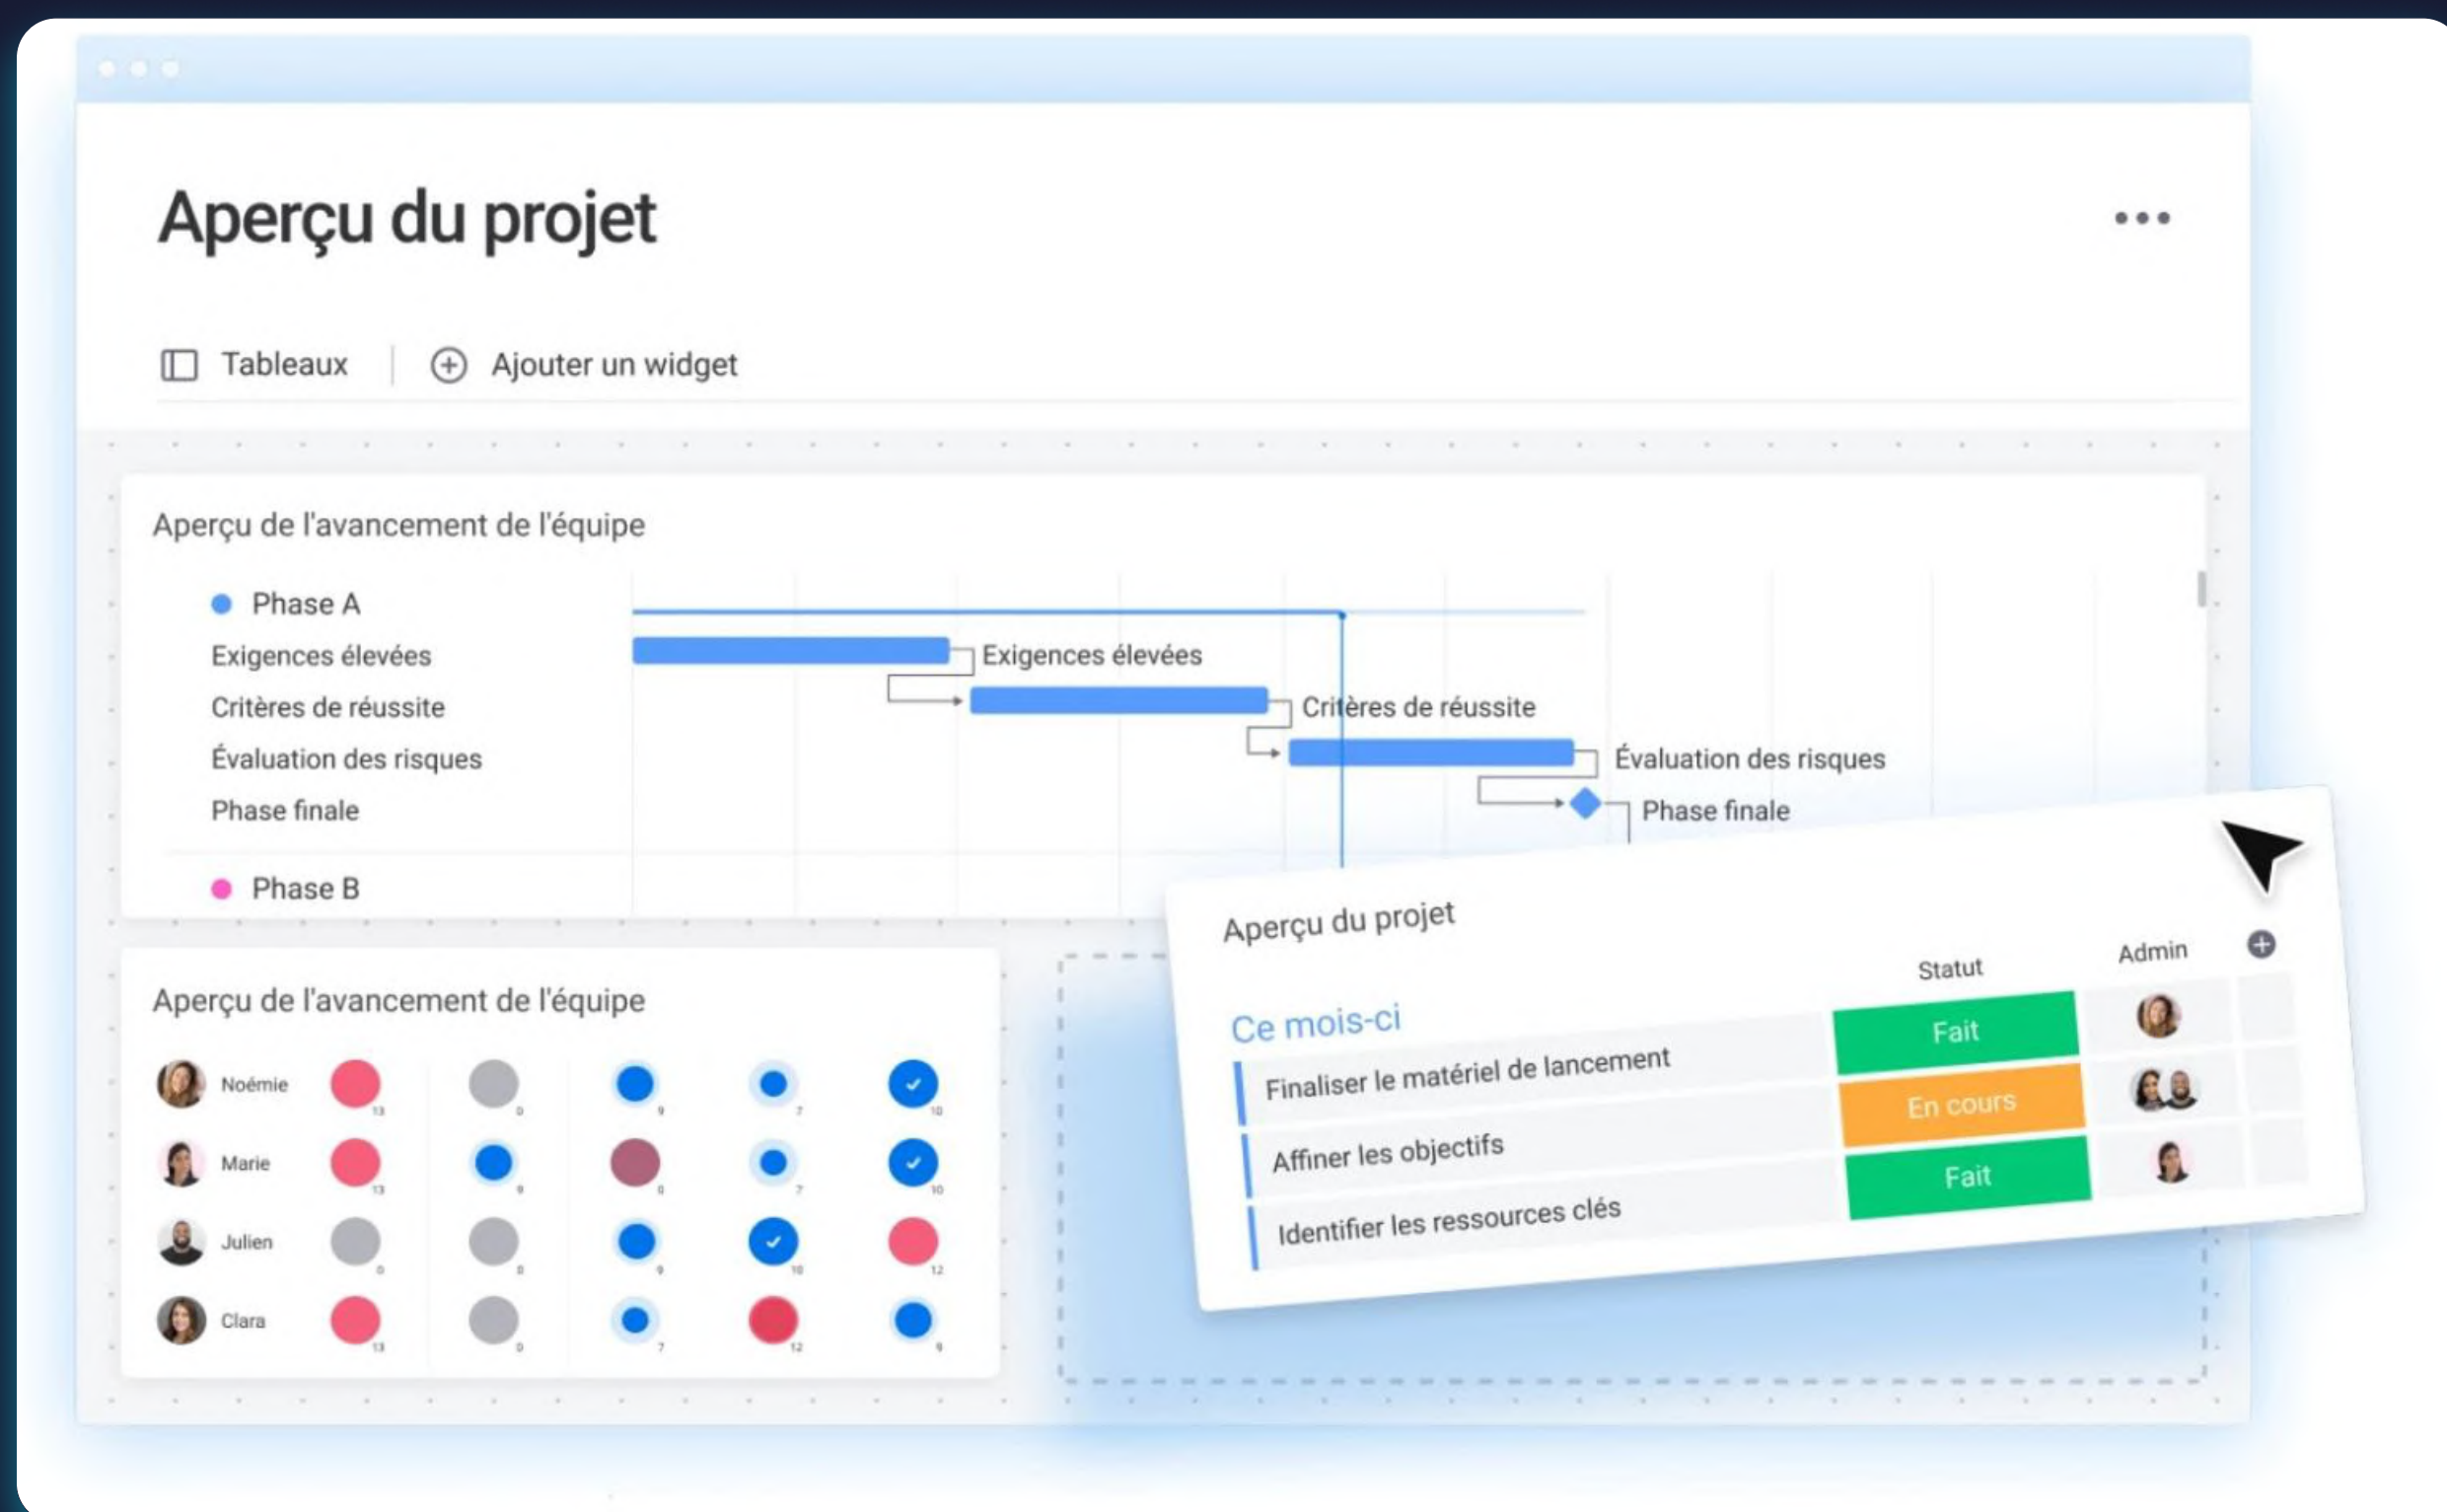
Aperçu du projet

•••

Tableaux | Ajouter un widget

Aperçu de l'avancement de l'équipe

Phase A
Exigences élevées
Critères de réussite
Évaluation des risques
Phase finale

Exigences élevées
Critères de réussite
Évaluation des risques
Phase finale

Phase B

Aperçu de l'avancement de l'équipe

Noémie
Marie
Julien
Clara

Aperçu du projet

| | Statut | Admin |
|---|---|---|
| Ce mois-ci | | |
| Finaliser le matériel de lancement | Fait | |
| Affiner les objectifs | En cours | |
| Identifier les ressources clés | Fait | |